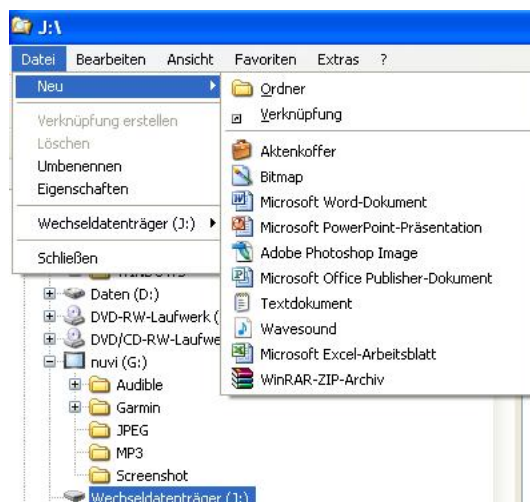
J:\

Datei Bearbeiten Ansicht Favoriten Extras ?

Neu
Verknüpfung erstellen
Löschen
Umbenennen
Eigenschaften
Wechseldatenträger (J:)
Schließen

Ordner
Verknüpfung
Aktenkoffer
Bitmap
Microsoft Word-Dokument
Microsoft PowerPoint-Präsentation
Adobe Photoshop Image
Microsoft Office Publisher-Dokument
Textdokument
Wavesound
Microsoft Excel-Arbeitsblatt
WinRAR-ZIP-Archiv

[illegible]
Daten (D:)
DVD-RW-Laufwerk (
DVD/CD-RW-Laufwe
nuvi (G:)
Audible
Garmin
JPEG
MP3
Screenshot
Wechseldatenträger (J:)